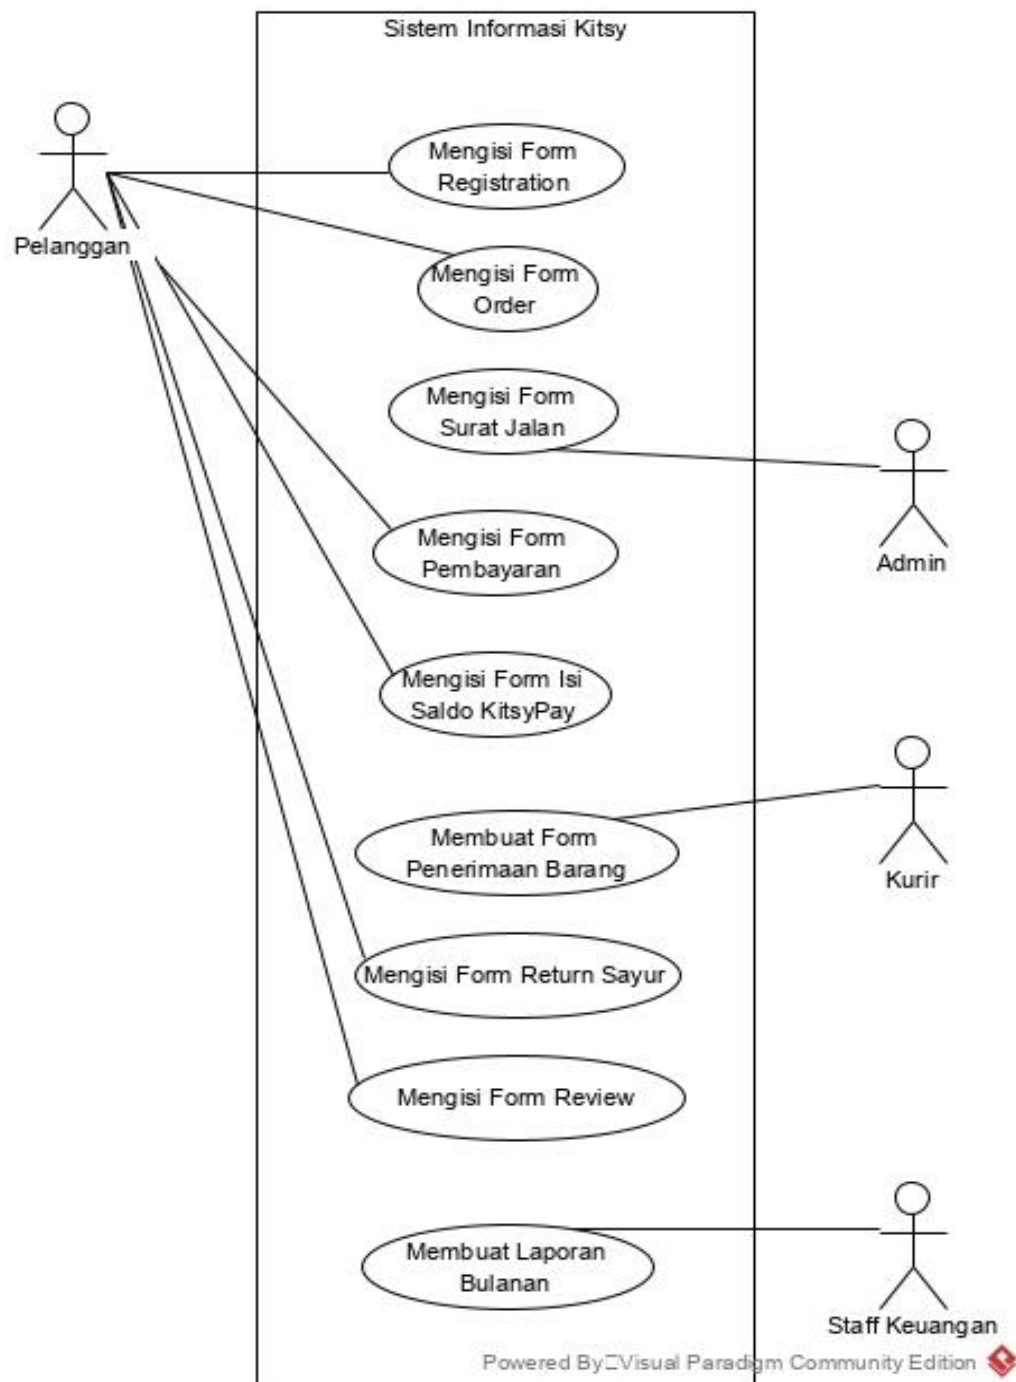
Sistem Informasi Kitsy

Pelanggan

Mengisi Form Registration

Mengisi Form Order

Mengisi Form Surat Jalan

Admin

Mengisi Form Pembayaran

Mengisi Form Isi Saldo KitsyPay

Membuat Form Penerimaan Barang

Kurir

Mengisi Form Return Sayur

Mengisi Form Review

Membuat Laporan Bulanan

Staff Keuangan

Powered By□Visual Paradigm Community Edition